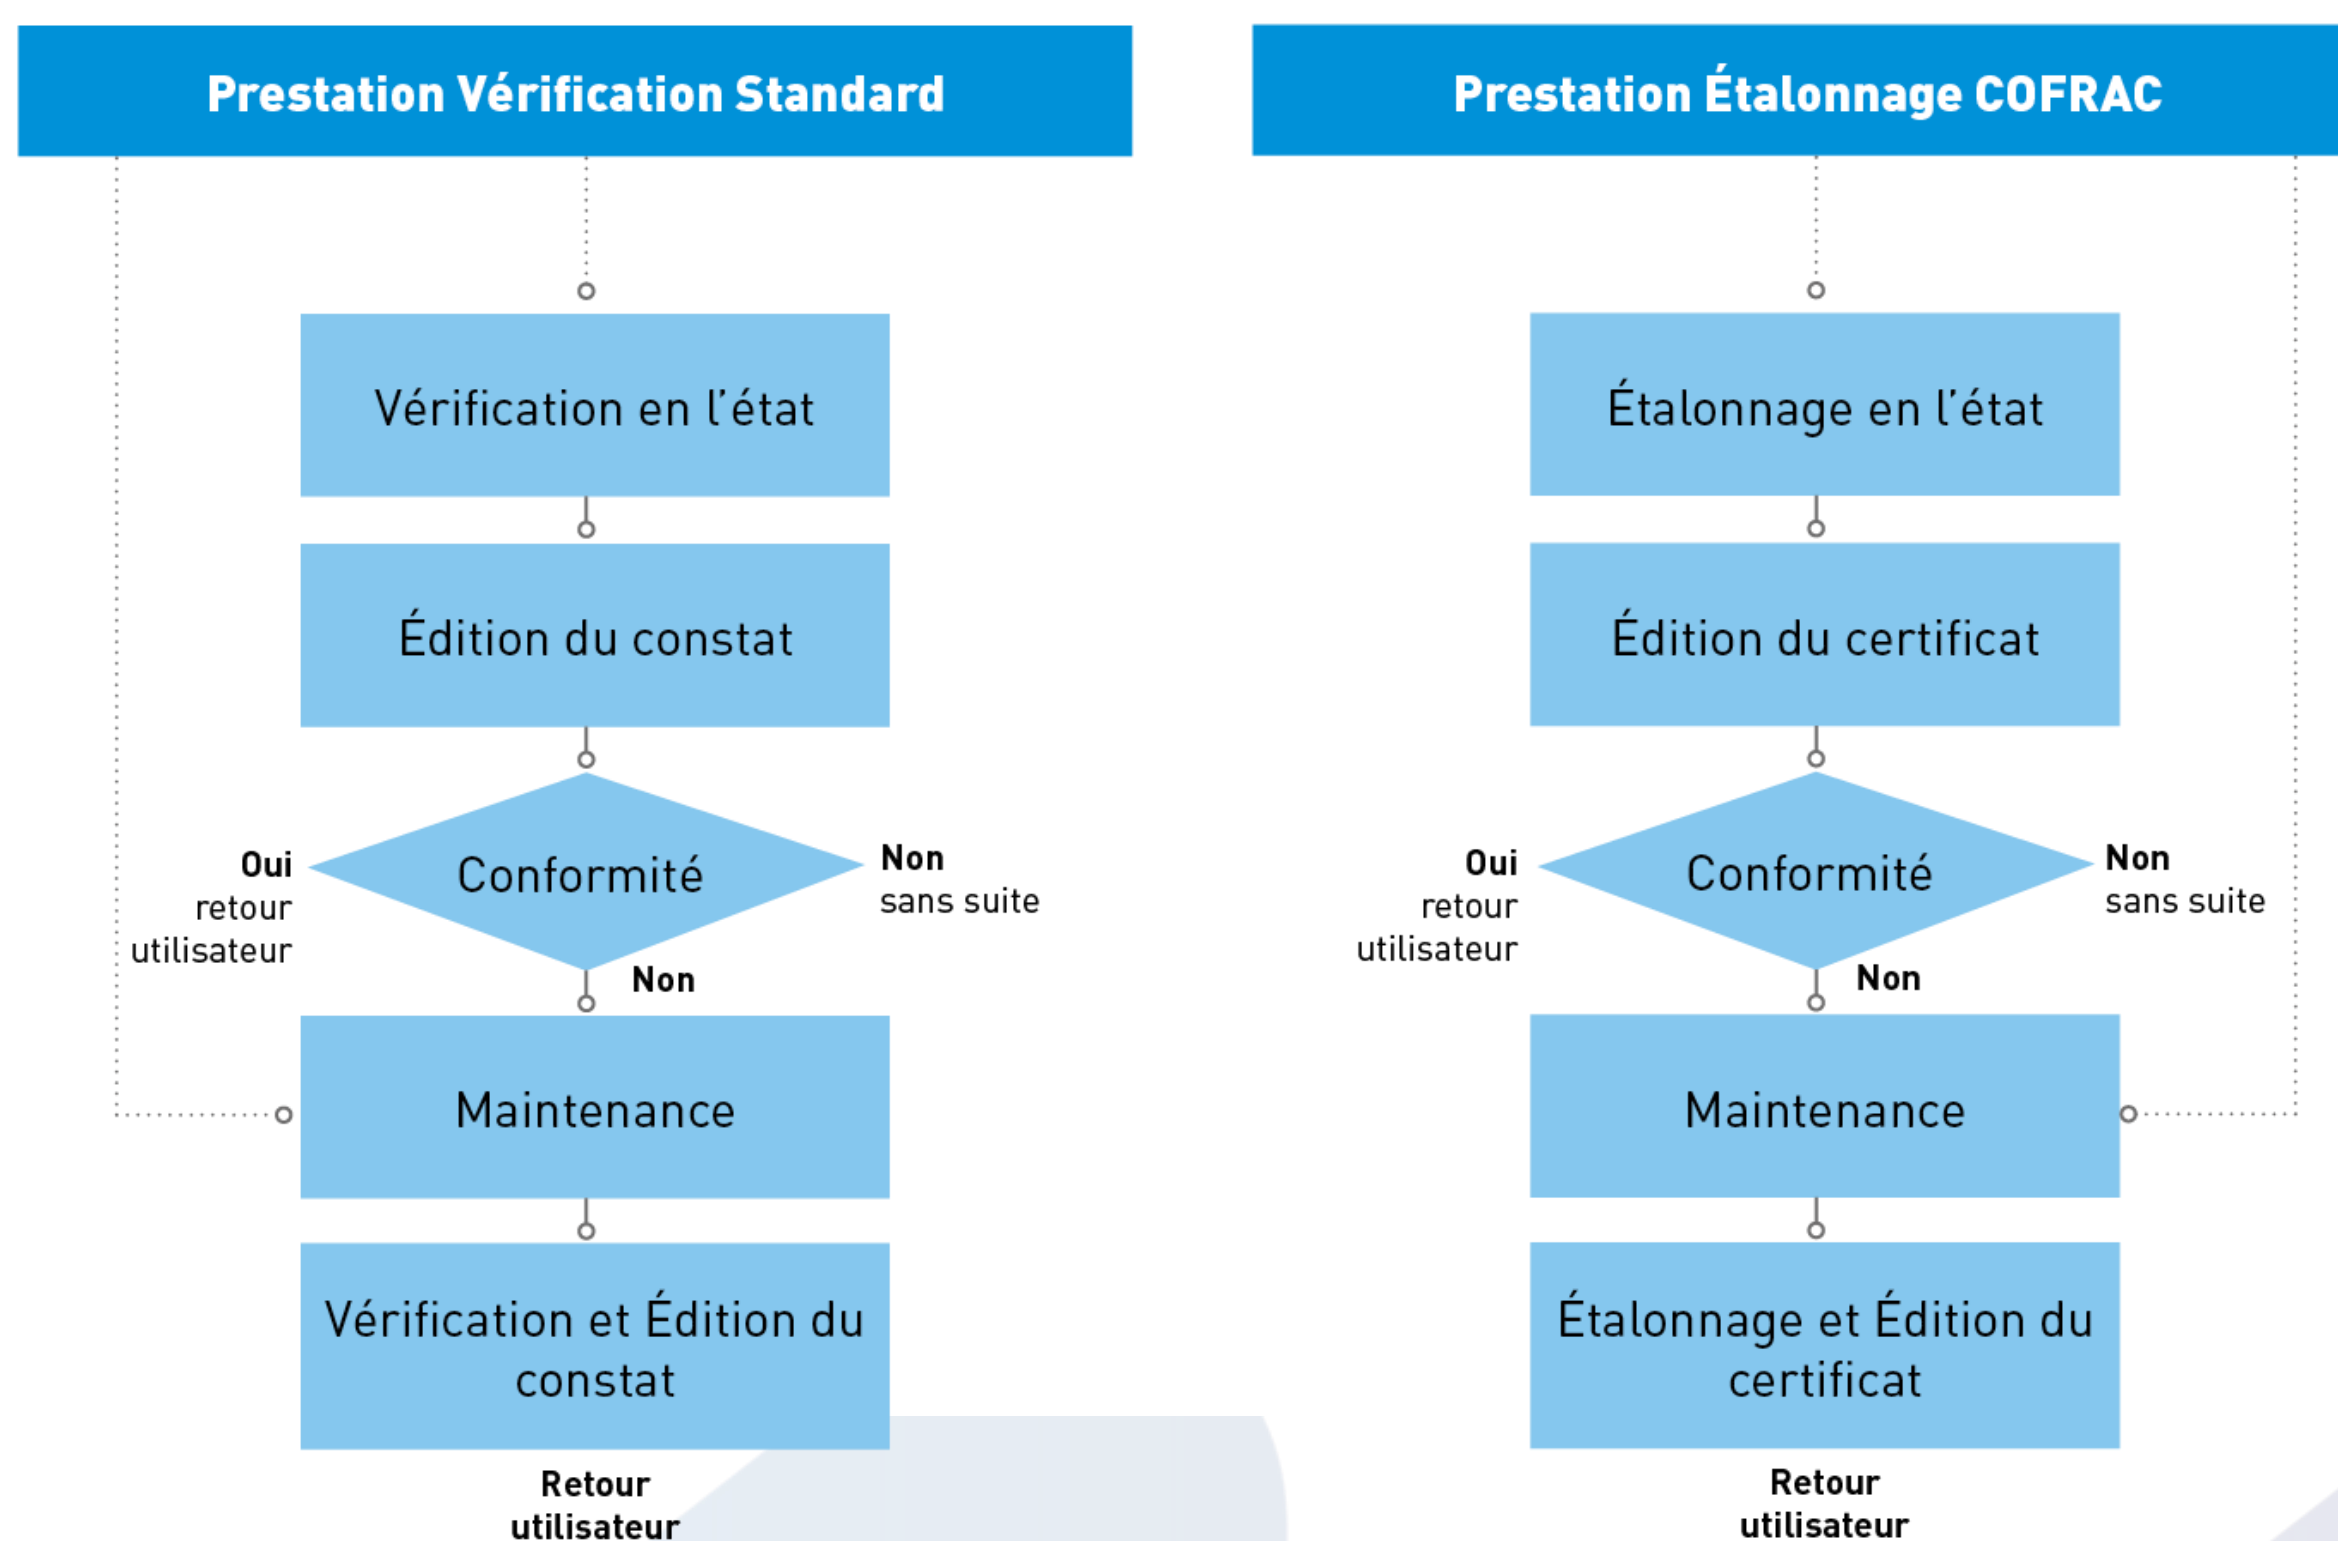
Prestation Vérification Standard

Vérification en l'état

Édition du constat

Oui
retour
utilisateur

Conformité

Non
sans suite

Non

Maintenance

Vérification et Édition du constat

Retour
utilisateur

Prestation Étalonnage COFRAC

Étalonnage en l'état

Édition du certificat

Oui
retour
utilisateur

Conformité

Non
sans suite

Non

Maintenance

Étalonnage et Édition du certificat

Retour
utilisateur